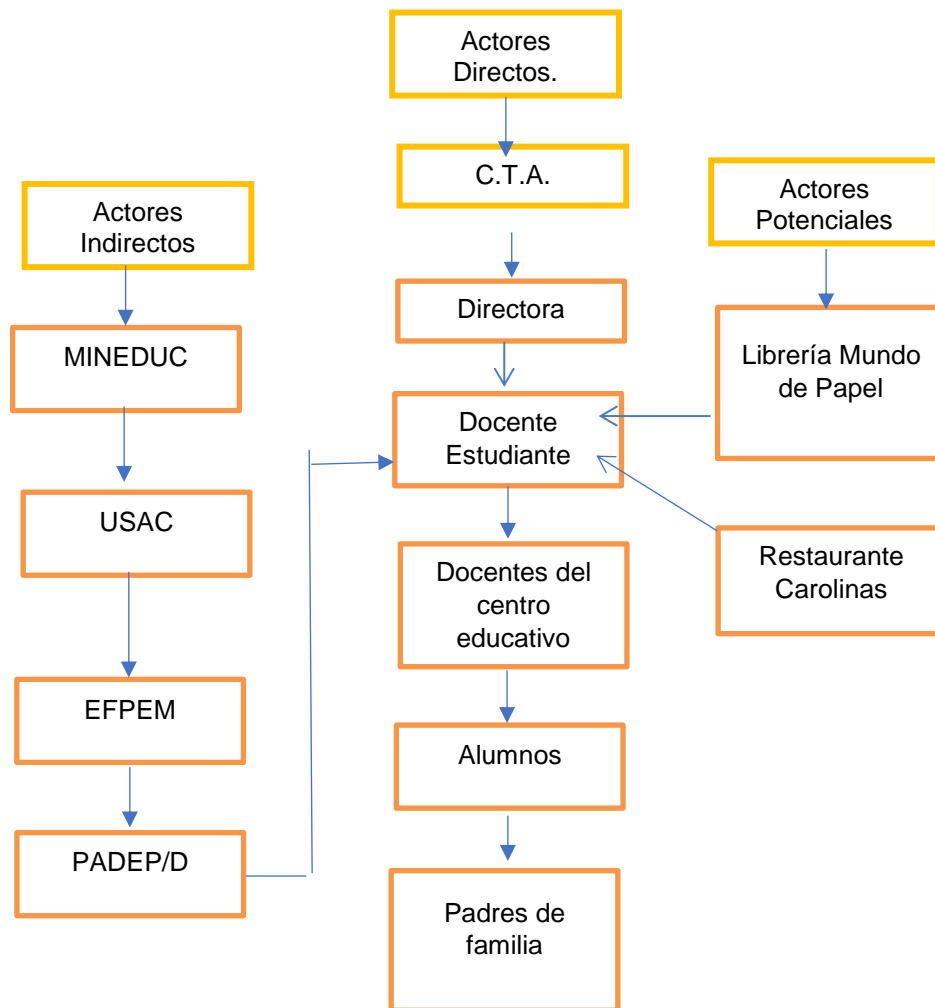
Actores Directos.

C.T.A.

Directora

Docente Estudiante

Docentes del centro educativo

Alumnos

Padres de familia

Actores Indirectos

MINEDUC

USAC

EFPEM

PADEP/D

Actores Potenciales

Librería Mundo de Papel

Restaurante Carolinas